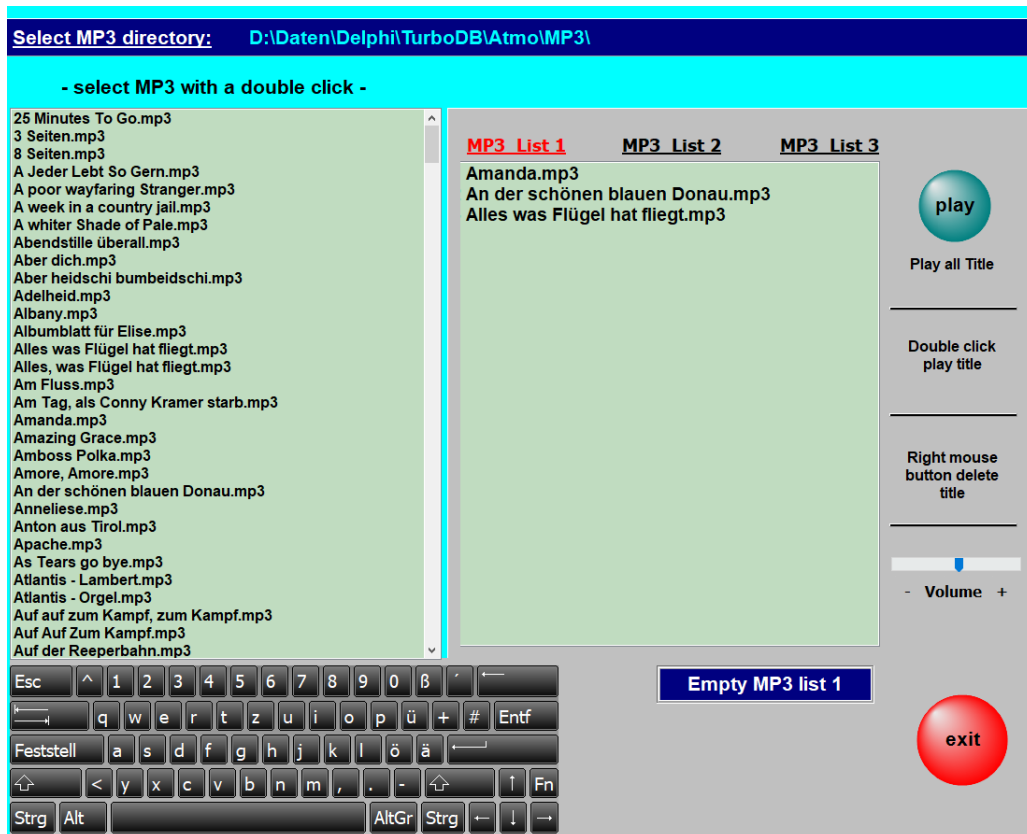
Select MP3 directory: D:\Daten\Delphi\TurboDB\Atmo\MP3\

- select MP3 with a double click -

25 Minutes To Go.mp3
3 Seiten.mp3
8 Seiten.mp3
A Jeder Lebt So Gern.mp3
A poor wayfaring Stranger.mp3
A week in a country jail.mp3
A whiter Shade of Pale.mp3
Abendstille überall.mp3
Aber dich.mp3
Aber heidschi bumbeidschi.mp3
Adelheid.mp3
Albany.mp3
Albumblatt für Elise.mp3
Alles was Flügel hat fliegt.mp3
Alles, was Flügel hat fliegt.mp3
Am Fluss.mp3
Am Tag, als Conny Kramer starb.mp3
Amanda.mp3
Amazing Grace.mp3
Amboss Polka.mp3
Amore, Amore.mp3
An der schönen blauen Donau.mp3
Anneliese.mp3
Anton aus Tirol.mp3
Apache.mp3
As Tears go bye.mp3
Atlantis - Lambert.mp3
Atlantis - Orgel.mp3
Auf auf zum Kampf, zum Kampf.mp3
Auf Auf Zum Kampf.mp3
Auf der Reeperbahn.mp3

MP3 List 1 MP3 List 2 MP3 List 3

Amanda.mp3
An der schönen blauen Donau.mp3
Alles was Flügel hat fliegt.mp3

play

Play all Title

Double click play title

Right mouse button delete title

- Volume +

Empty MP3 list 1

exit

Esc ^ 1 2 3 4 5 6 7 8 9 0 ß ´
q w e r t z u i o p ü + # Entf
Feststell a s d f g h j k l ö ä
< y x c v b n m , . - Fn
Strg Alt AltGr Strg